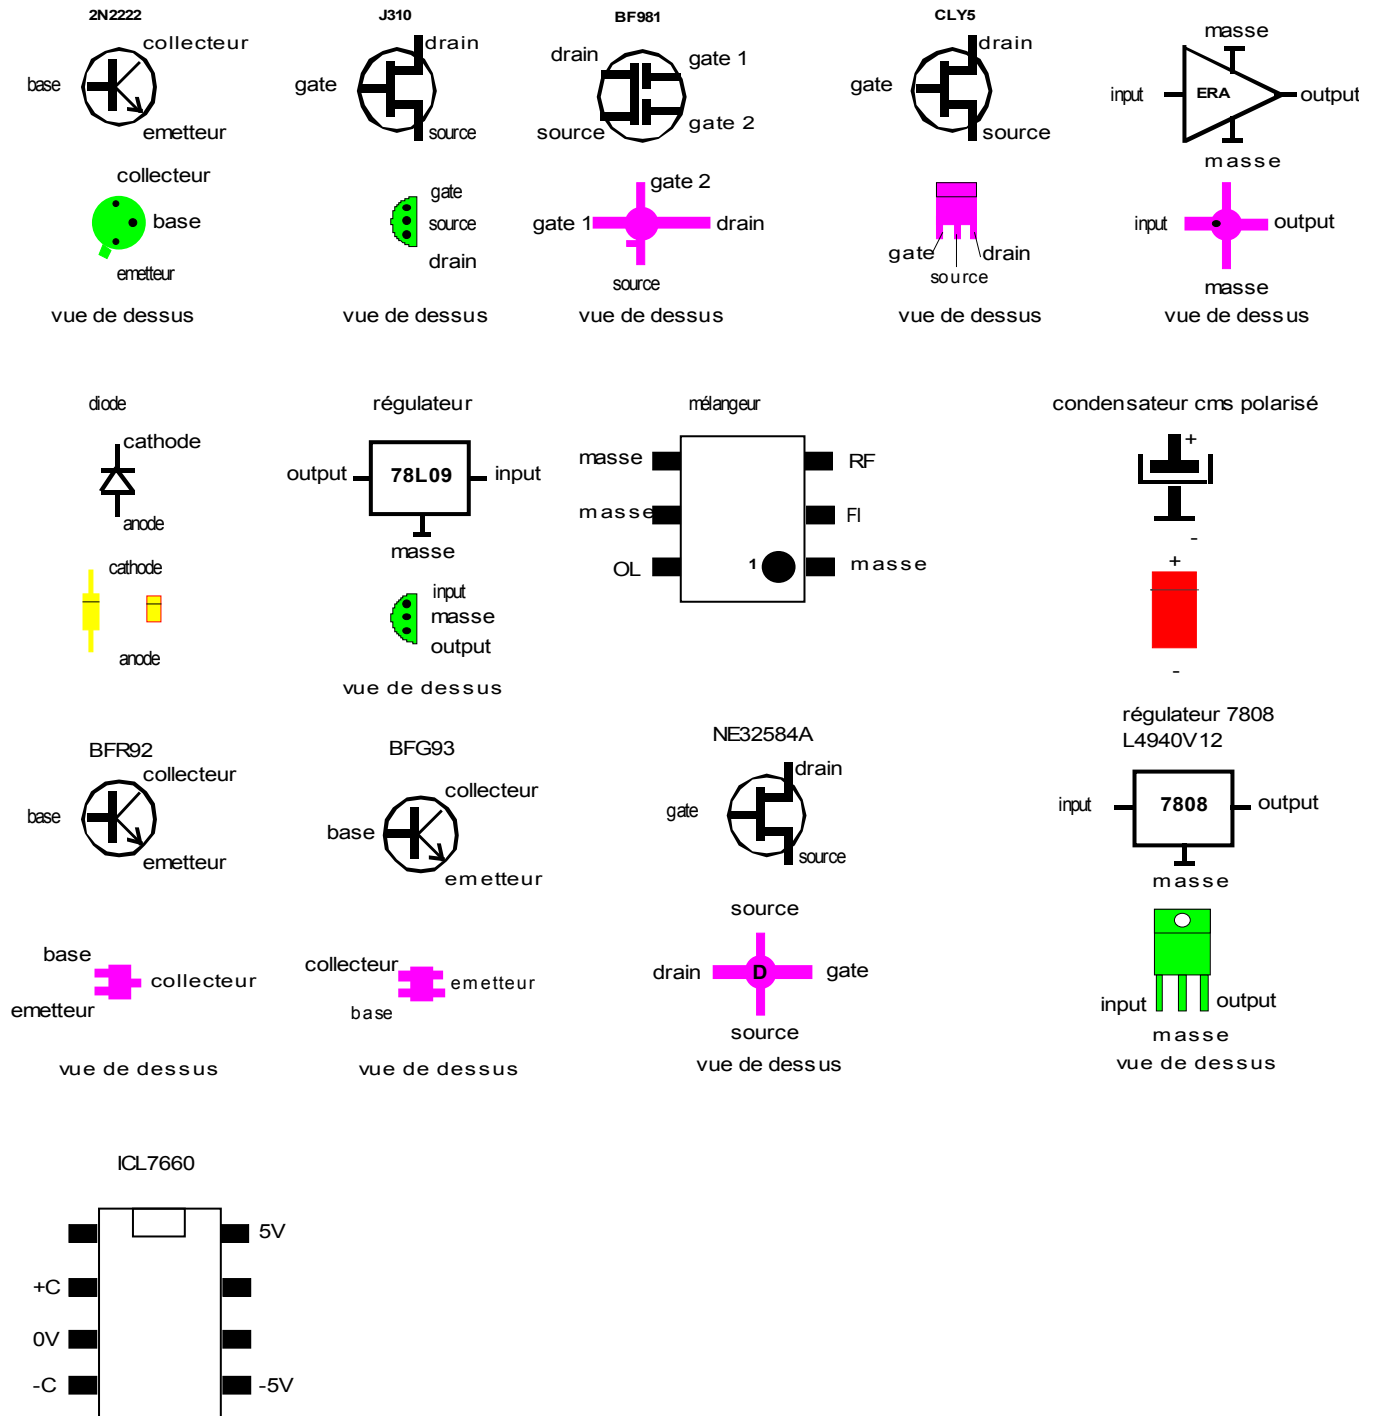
2N2222
collecteur
base
emetteur
collecteur
base
emetteur
vue de dessus

J310
drain
gate
source
gate
source
drain
vue de dessus

BF981
drain
gate 1
source
gate 2
gate 2
gate 1
drain
source
vue de dessus

CLY5
drain
gate
source
gate
drain
source
vue de dessus

masse
input
ERA
output
masse
input
output
masse
vue de dessus

diode
cathode
anode
cathode
anode

régulateur
output
78L09
input
masse
input
masse
output
vue de dessus

mélangeur
masse
RF
masse
FI
OL
1
masse

condensateur cms polarisé
+
-
+
-

BFR92
collecteur
base
emetteur
base
collecteur
emetteur
vue de dessus

BFG93
collecteur
base
emetteur
collecteur
emetteur
base
vue de dessus

NE32584A
drain
gate
source
source
drain
D
gate
source
vue de dessus

régulateur 7808
L4940V12
input
7808
output
masse
input
output
masse
vue de dessus

ICL7660
5V
+C
0V
-C
-5V